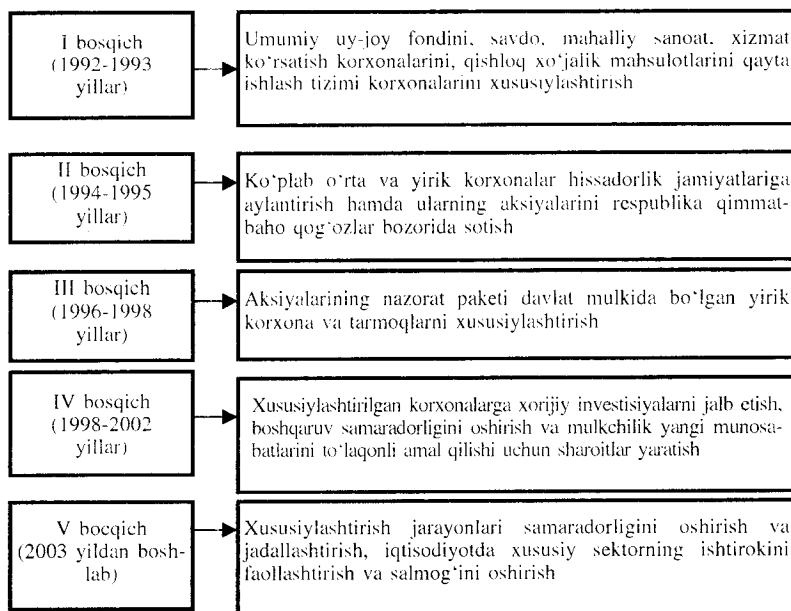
I bosqich (1992-1993 yillar)

Umumiy uy-joy fondini, savdo, mahalliy sanoat, xizmat ko'rsatish korxonalarini, qishloq xo'jalik mahsulotlarini qayta ishlash tizimi korxonalarini xususiylashtirish

II bosqich (1994-1995 yillar)

Ko'plab o'rta va yirik korxonalar hissadorlik jamiyatlariga aylantirish hamda ularning aksiyalarini respublika qimmatbaho qog'ozlar bozorida sotish

III bosqich (1996-1998 yillar)

Aksiyalarining nazorat paketi davlat mulkida bo'lgan yirik korxona va tarmoqlarni xususiylashtirish

IV bosqich (1998-2002 yillar)

Xususiylashtirilgan korxonalarga xorijiy investisiyalarni jalb etish, boshqaruv samaradorligini oshirish va mulkchilik yangi munosabatlarini to'laqonli amal qilishi uchun sharoitlar yaratish

V bocqich (2003 yildan boshlab)

Xususiylashtirish jarayonlari samaradorligini oshirish va jadallashtirish, iqtisodiyotda xususiy sektorning ishtirokini faollashtirish va salmog'ini oshirish